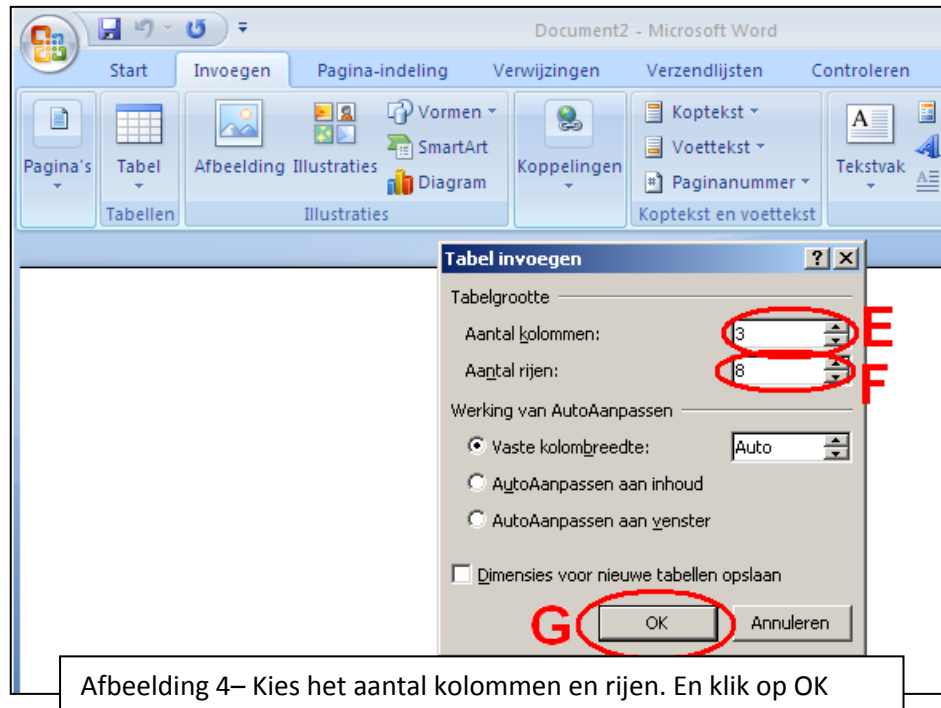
Document2 - Microsoft Word

Start Invoegen Pagina-indeling Verwijzingen Verzendlijsten Controleren

Pagina's Tabel Afbeelding Illustraties Vormen SmartArt Diagram Koppelingen Koptekst Voettekst Paginanummer Tekstvak

Tabellen Illustraties Koptekst en voettekst

Tabel invoegen ? X

Tabelgrootte

Aantal kolommen: 3 E

Aantal rijen: 8 F

Werking van AutoAanpassen

Vaste kolombreedte: Auto

AutoAanpassen aan inhoud

AutoAanpassen aan venster

Dimensies voor nieuwe tabellen opslaan

G OK Annuleren

Afbeelding 4– Kies het aantal kolommen en rijen. En klik op OK